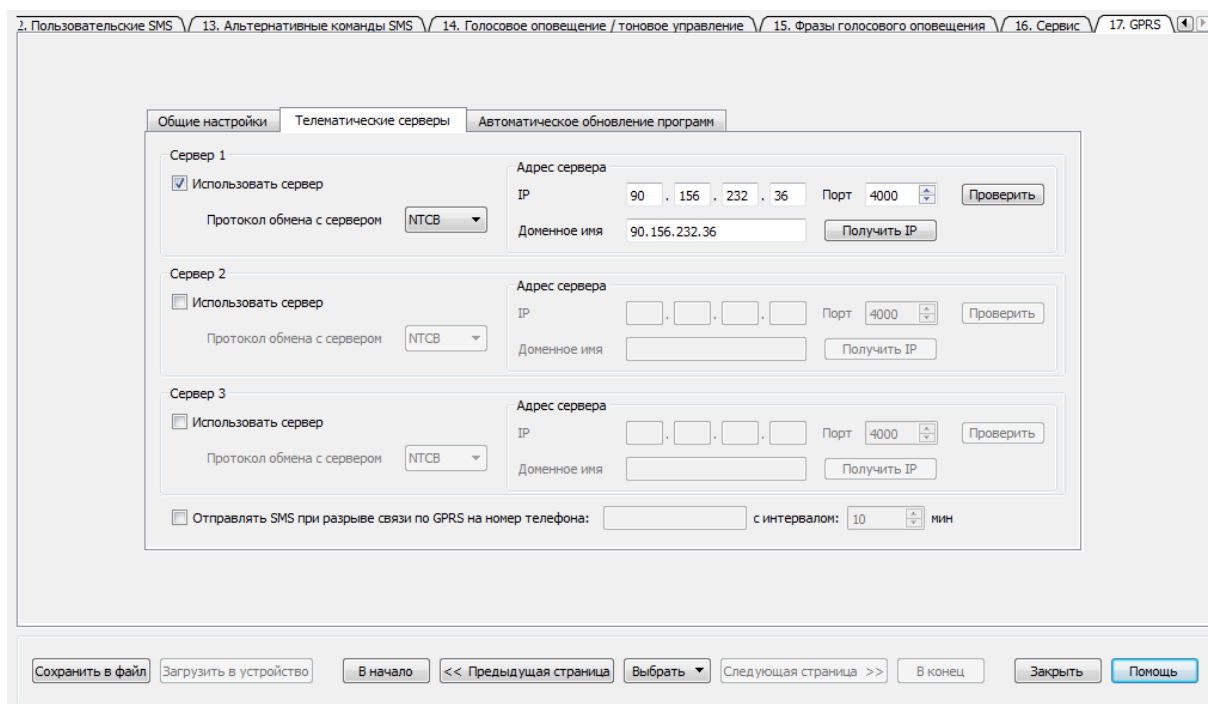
2. Пользовательские SMS | 13. Альтернативные команды SMS | 14. Голосовое оповещение / тоновое управление | 15. Фразы голосового оповещения | 16. Сервис | 17. GPRS

Общие настройки | Телематические серверы | Автоматическое обновление программ

Сервер 1
Использовать сервер
Протокол обмена с сервером NTCB
Адрес сервера
IP 90 . 156 . 232 . 36 Порт 4000 Проверить
Доменное имя 90.156.232.36 Получить IP

Сервер 2
Использовать сервер
Протокол обмена с сервером NTCB
Адрес сервера
IP . . . Порт 4000 Проверить
Доменное имя Получить IP

Сервер 3
Использовать сервер
Протокол обмена с сервером NTCB
Адрес сервера
IP . . . Порт 4000 Проверить
Доменное имя Получить IP

Отправлять SMS при разрыве связи по GPRS на номер телефона: с интервалом: 10 мин

Сохранить в файл | Загрузить в устройство | В начало | << Предыдущая страница | Выбрать | Следующая страница >> | В конец | Закрыть | Помощь